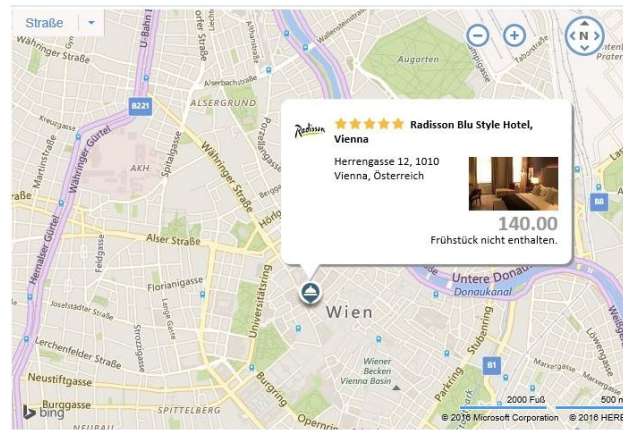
Straße
U-Bahn
Währinger Straße
ofer Straße
Wallensteinstraße
Augarten
Taborstraße
N
B221
ALSERGRUND
Kreuzgasse
Währinger Gürtel
Martinstraße
AKH
Spitalgasse
Währinger Straße
Berggasse
Hörlg
raße
Alser Straße
Feldgasse
Hernalser Gürtel
Florianigasse
Lange Gasse
Universitätsring
Josefstädter Straße
Lerchenfelder Straße
Neustiftgasse
Burggasse
SPITTELBERG
Burgring
Opernri
Wien
Wiener Becken
Vienna Basin
Parkring
Stubenring
Untere Donaustraße
Donaukanal
B1
B8
Löwengasse
Radisson
Radisson Blu Style Hotel, Vienna
Herrengasse 12, 1010 Vienna, Österreich
140.00
Frühstück nicht enthalten.
bing
2000 Fuß
500 m
© 2016 Microsoft Corporation © 2016 HERE